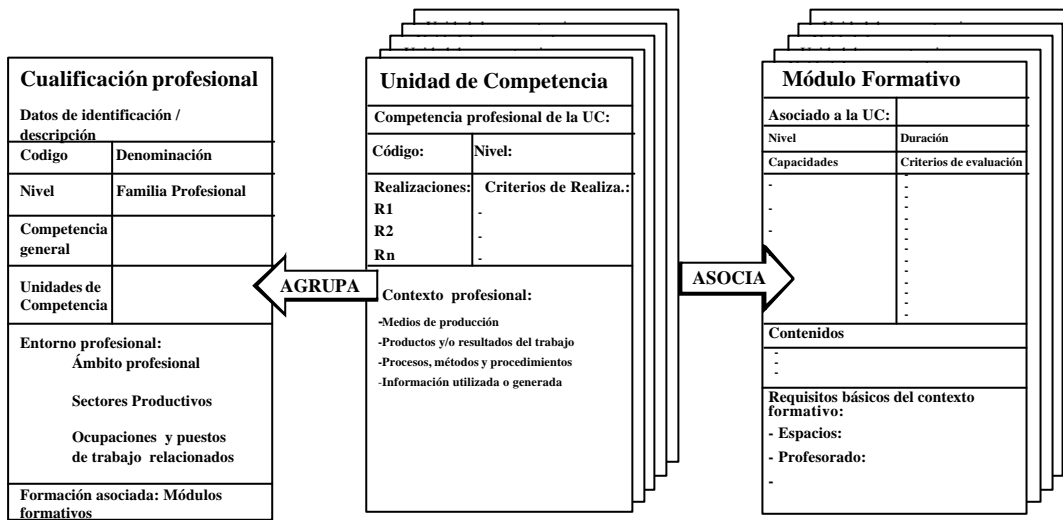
Cualificación profesional

Datos de identificación / descripción

| Codigo | Denominación |
|---|---|
| Nivel | Familia Profesional |
| Competencia general | |
| Unidades de Competencia | |

Entorno profesional:
Ámbito profesional

Sectores Productivos

Ocupaciones y puestos de trabajo relacionados

Formación asociada: Módulos formativos

AGRUPA

Unidad de Competencia

Competencia profesional de la UC:

| Código: | Nivel: |
|---|---|
| Realizaciones: R1 R2 Rn | Criterios de Realiza.: - - - |

Contexto profesional:
-Medios de producción
-Productos y/o resultados del trabajo
-Procesos, métodos y procedimientos
-Información utilizada o generada

ASOCIA

Módulo Formativo

Asociado a la UC:

| Nivel | Duración |
|---|---|
| Capacidades | Criterios de evaluación |
| - - - | - - - - - - - - - - - - - - - - |

Contenidos
-
-

Requisitos básicos del contexto formativo:
- Espacios:
- Profesorado:
-